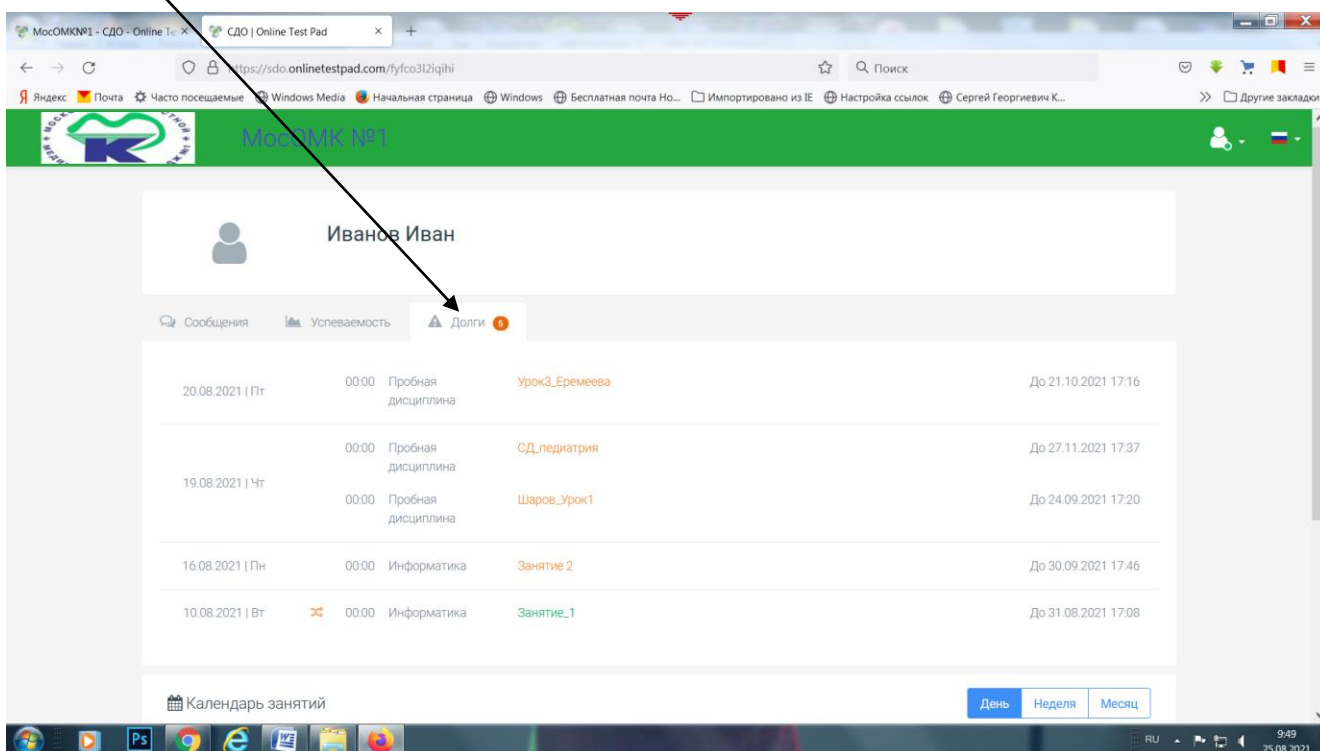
МосОМК№1 - СДО - Online Te ×   СДО | Online Test Pad ×   +

https://sdo.onlinetestpad.com/fyfco3l2iqihi   Поиск

Яндекс   Почта   Часто посещаемые   Windows Media   Начальная страница   Windows   Бесплатная почта Но...   Импортировано из IE   Настройка ссылок   Сергей Георгиевич К...   Другие закладки

МосОМК №1

Иванов Иван

Сообщения   Успеваемость   Долги 5

| | | | | |
|---|---|---|---|---|
| 20.08.2021 \| Пт | 00:00 | Пробная дисциплина | Урок3_Еремеева | До 21.10.2021 17:16 |
| 19.08.2021 \| Чт | 00:00 | Пробная дисциплина | СД_педиатрия | До 27.11.2021 17:37 |
| | 00:00 | Пробная дисциплина | Шаров_Урок1 | До 24.09.2021 17:20 |
| 16.08.2021 \| Пн | 00:00 | Информатика | Занятие 2 | До 30.09.2021 17:46 |
| 10.08.2021 \| Вт | 00:00 | Информатика | Занятие_1 | До 31.08.2021 17:08 |

Календарь занятий

День   Неделя   Месяц

RU   9:49 25.08.2021